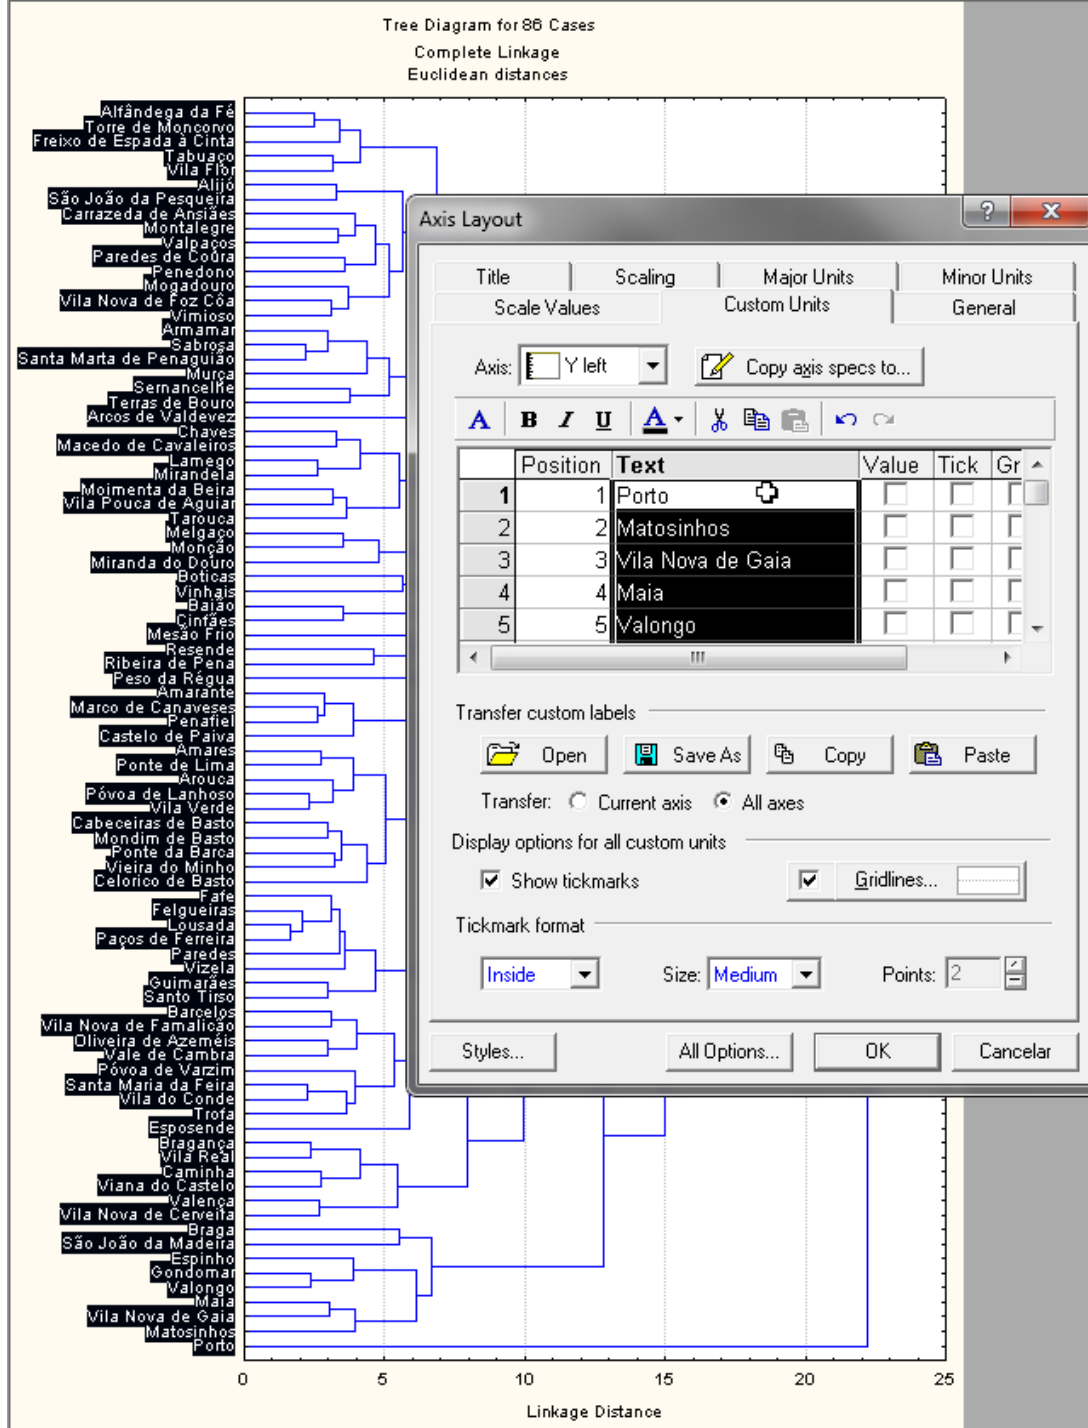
Tree Diagram for 86 Cases
Complete Linkage
Euclidean distances

Alfândega da Fé
Torre de Moncorvo
Freixo de Espada à Cinta
Tabuaço
Vila Flor
Alijó
São João da Pesqueira
Carrazeda de Ansiães
Montalegre
Valpaços
Paredes de Coura
Penedono
Mogadouro
Vila Nova de Foz Côa
Vimioso
Armamar
Sabrosa
Santa Marta de Penaguião
Murça
Sernancelhe
Terras de Bouro
Arcos de Valdevez
Chaves
Macedo de Cavaleiros
Lamego
Mirandela
Moimenta da Beira
Vila Pouca de Aguiar
Tarouca
Melgaço
Monção
Miranda do Douro
Boticas
Vinhais
Baião
Cinfães
Mesão Frio
Resende
Ribeira de Pena
Peso da Régua
Amarante
Marco de Canaveses
Penafiel
Castelo de Paiva
Amares
Ponte de Lima
Arouca
Póvoa de Lanhoso
Vila Verde
Cabeceiras de Basto
Mondim de Basto
Ponte da Barca
Vieira do Minho
Celorico de Basto
Fafe
Felgueiras
Lousada
Paços de Ferreira
Paredes
Vizela
Guimarães
Santo Tirso
Barcelos
Vila Nova de Famalicão
Oliveira de Azeméis
Vale de Cambra
Póvoa de Varzim
Santa Maria da Feira
Vila do Conde
Trofa
Esposende
Bragança
Vila Real
Caminha
Viana do Castelo
Valença
Vila Nova de Cerveira
Braga
São João da Madeira
Espinho
Gondomar
Valongo
Maia
Vila Nova de Gaia
Matosinhos
Porto

0 5 10 15 20 25
Linkage Distance

Axis Layout
?
X
Title
Scaling
Major Units
Minor Units
Scale Values
Custom Units
General
Axis: Y left
Copy axis specs to...
A B I U A
| | Position | Text | Value | Tick | Gr |
|---|---|---|---|---|---|
| 1 | 1 | Porto | | | |
| 2 | 2 | Matosinhos | | | |
| 3 | 3 | Vila Nova de Gaia | | | |
| 4 | 4 | Maia | | | |
| 5 | 5 | Valongo | | | |
Transfer custom labels
Open
Save As
Copy
Paste
Transfer: Current axis All axes
Display options for all custom units
Show tickmarks
Gridlines...
Tickmark format
Inside
Size: Medium
Points: 2
Styles...
All Options...
OK
Cancelar